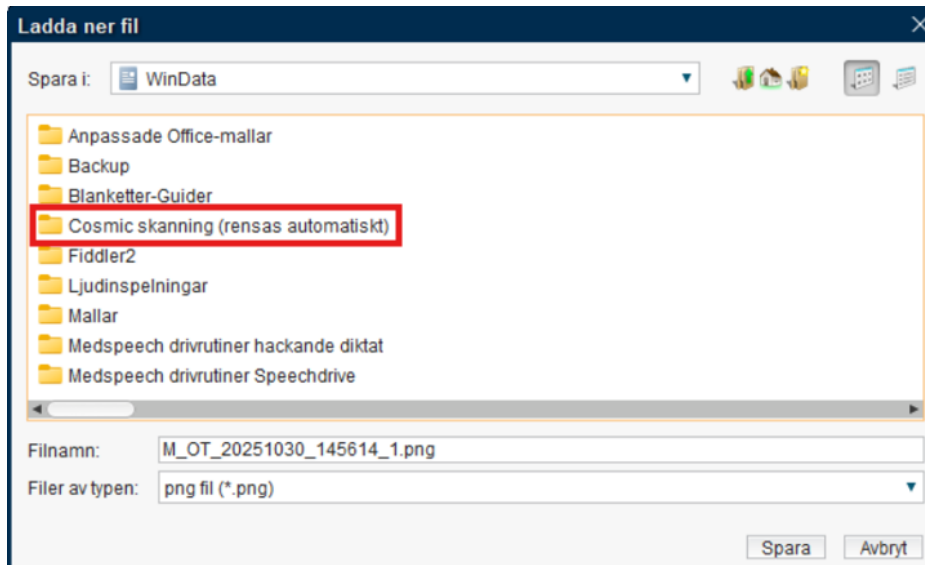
Ladda ner fil

Spara i: WinData

Anpassade Office-mallar
Backup
Blanketter-Guider
Cosmic skanning (rensas automatiskt)
Fiddler2
Ljudinspelningar
Mallar
Medspeech drivrutiner hackande diktat
Medspeech drivrutiner Speechdrive

Filnamn: M_OT_20251030_145614_1.png
Filer av typen: png fil (*.png)

Spara Avbryt